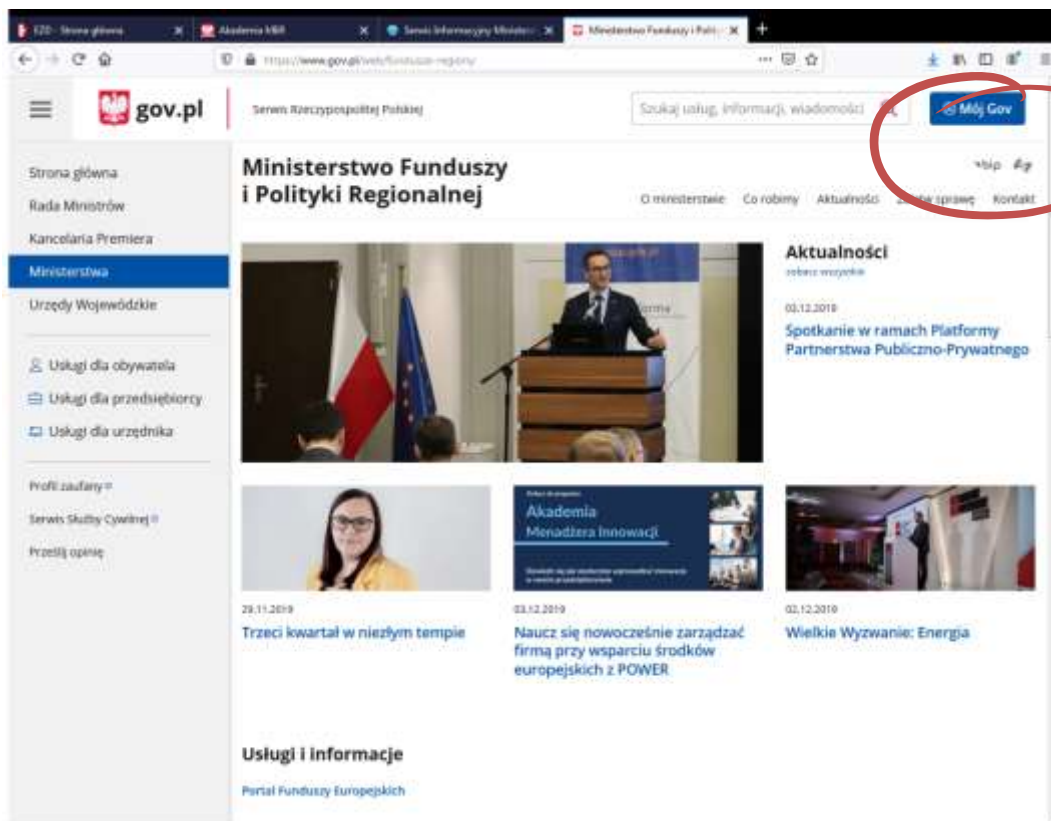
EZD - Strona główna ×
Akademia MBR ×
Serwis Informacyjny Minister ×
Ministerstwo Funduszy i Polity ×
+

https://www.gov.pl/web/fundusze-regiony

gov.pl
Serwis Rzeczypospolitej Polskiej
Szukaj usług, informacji, wiadomości
Mój Gov

Strona główna
Rada Ministrów
Kancelaria Premiera
Ministerstwa
Urzędy Wojewódzkie

Usługi dla obywatela
Usługi dla przedsiębiorcy
Usługi dla urzędnika

Profil zaufany
Serwis Służby Cywilnej
Prześlij opinię

Ministerstwo Funduszy i Polityki Regionalnej

bip

O ministerstwie Co robimy Aktualności Załatw sprawę Kontakt

Aktualności
zobacz wszystkie

03.12.2019
Spotkanie w ramach Platformy Partnerstwa Publiczno-Prywatnego

Akademia Menadżera Innowacji
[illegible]

29.11.2019
Trzeci kwartał w niezłym tempie

03.12.2019
Naucz się nowocześnie zarządzać firmą przy wsparciu środków europejskich z POWER

02.12.2019
Wielkie Wyzwanie: Energia

Usługi i informacje

Portal Funduszy Europejskich